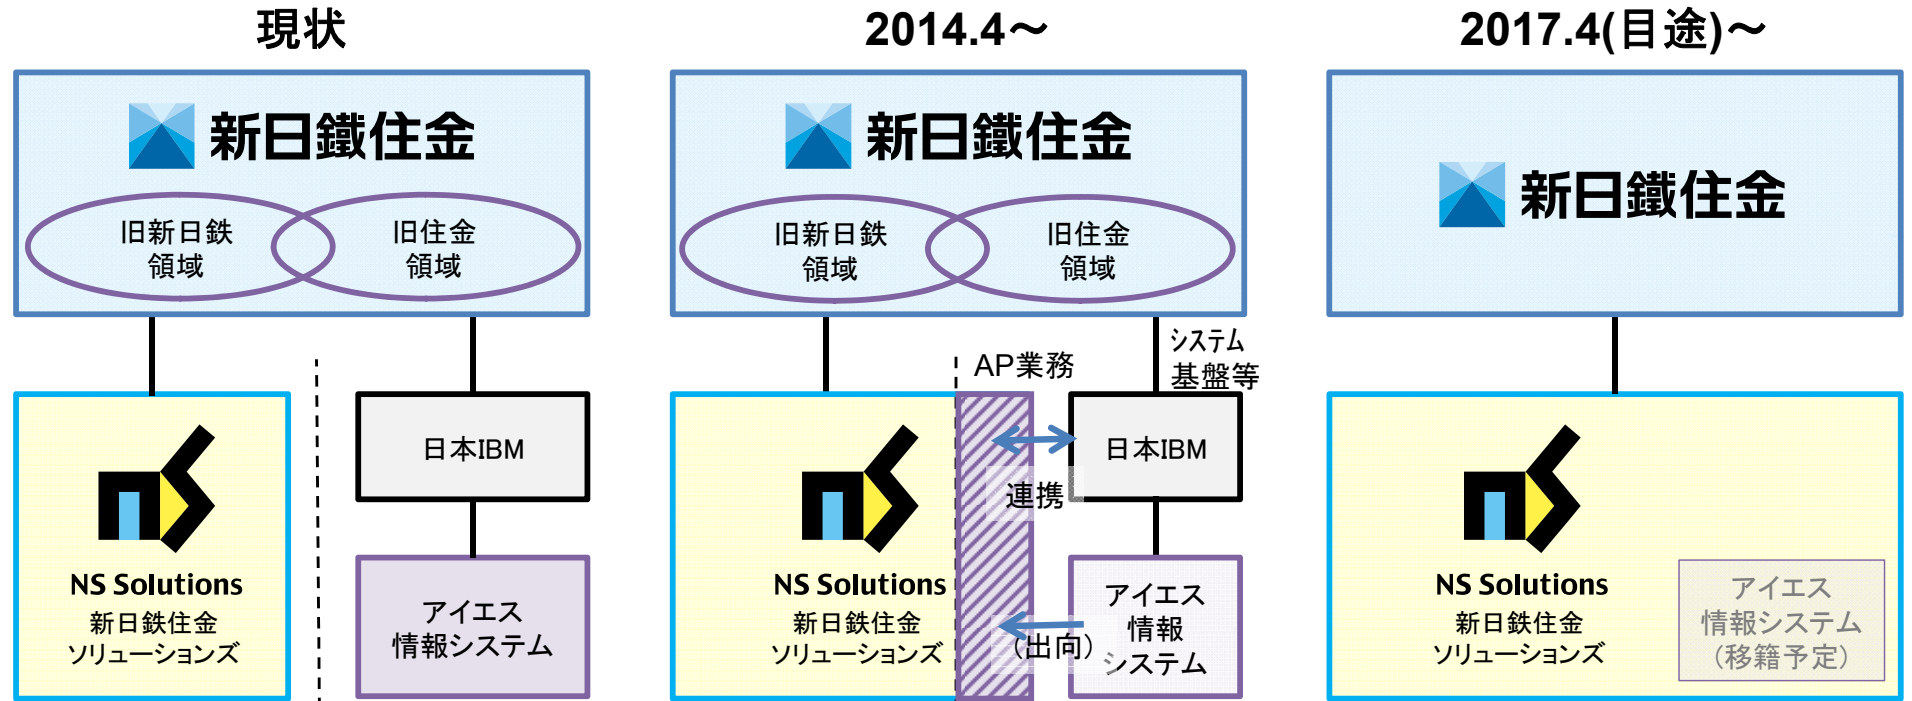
現状

新日鐵住金

旧新日鉄
領域

旧住金
領域

NS Solutions
新日鉄住金
ソリューションズ

日本IBM

アイエス
情報システム

2014.4～

新日鐵住金

旧新日鉄
領域

旧住金
領域

AP業務

システム
基盤等

NS Solutions
新日鉄住金
ソリューションズ

日本IBM

連携

アイエス
情報
システム

(出向)

2017.4(目途)～

新日鐵住金

NS Solutions
新日鉄住金
ソリューションズ

アイエス
情報システム
(移籍予定)